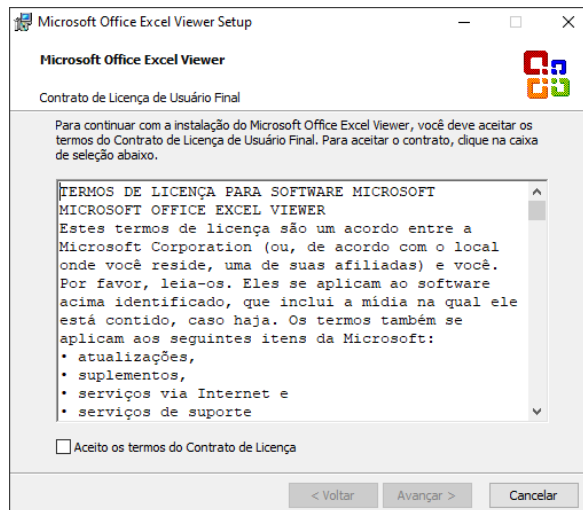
Microsoft Office Excel Viewer Setup

Microsoft Office Excel Viewer

Contrato de Licença de Usuário Final

Para continuar com a instalação do Microsoft Office Excel Viewer, você deve aceitar os termos do Contrato de Licença de Usuário Final. Para aceitar o contrato, clique na caixa de seleção abaixo.

TERMOS DE LICENÇA PARA SOFTWARE MICROSOFT
MICROSOFT OFFICE EXCEL VIEWER
Estes termos de licença são um acordo entre a Microsoft Corporation (ou, de acordo com o local onde você reside, uma de suas afiliadas) e você. Por favor, leia-os. Eles se aplicam ao software acima identificado, que inclui a mídia na qual ele está contido, caso haja. Os termos também se aplicam aos seguintes itens da Microsoft:
• atualizações,
• suplementos,
• serviços via Internet e
• serviços de suporte

Aceito os termos do Contrato de Licença

< Voltar
Avançar >
Cancelar